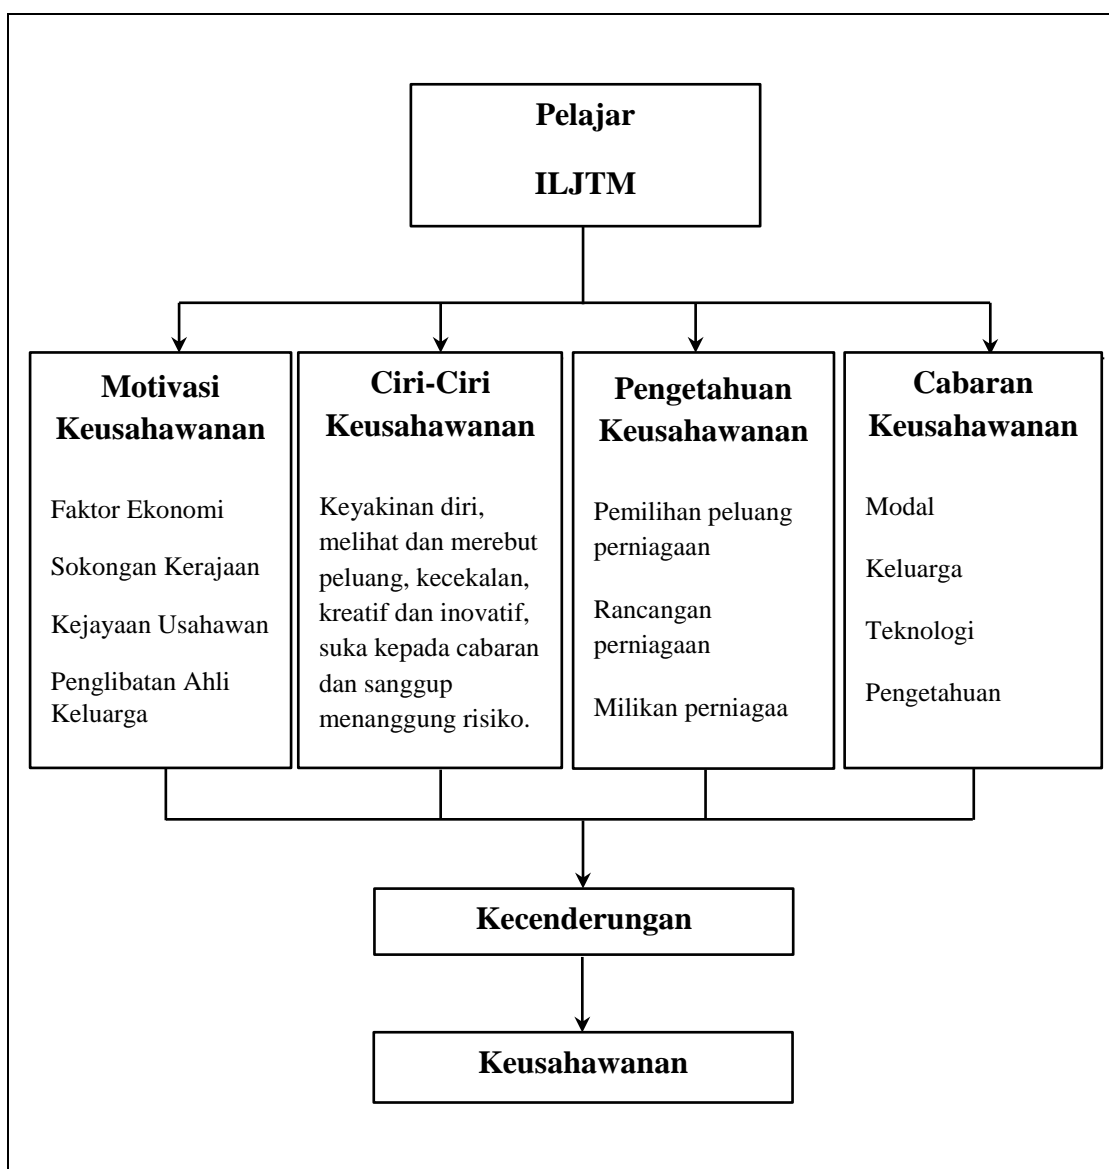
Pelajar

ILJTM

Motivasi Keusahawanan

Faktor Ekonomi

Sokongan Kerajaan

Kejayaan Usahawan

Penglibatan Ahli Keluarga

Ciri-Ciri Keusahawanan

Keyakinan diri, melihat dan merebut peluang, kecekalan, kreatif dan inovatif, suka kepada cabaran dan sanggup menanggung risiko.

Pengetahuan Keusahawanan

Pemilihan peluang perniagaan

Rancangan perniagaan

Milikan perniagaa

Cabaran Keusahawanan

Modal

Keluarga

Teknologi

Pengetahuan

Kecenderungan

Keusahawanan